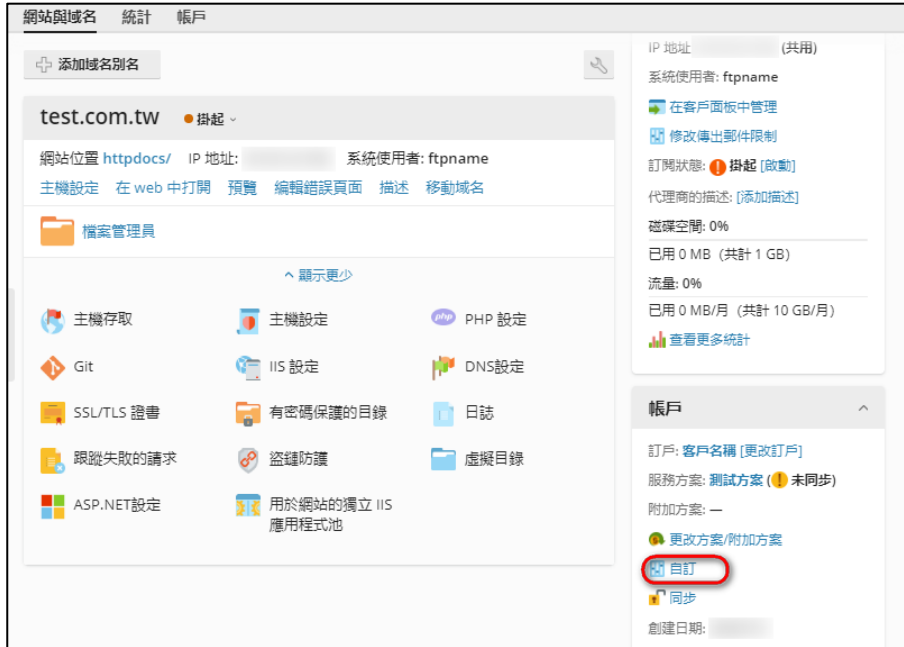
網站與域名　統計　帳戶

添加域名別名

test.com.tw　掛起

網站位置 httpdocs/　IP 地址: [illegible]　系統使用者: ftpname

主機設定　在 web 中打開　預覽　編輯錯誤頁面　描述　移動域名

檔案管理員

顯示更少

主機存取　主機設定　PHP 設定

Git　IIS 設定　DNS設定

SSL/TLS 證書　有密碼保護的目錄　日誌

跟蹤失敗的請求　盜鏈防護　虛擬目錄

ASP.NET設定　用於網站的獨立 IIS 應用程式池

IP 地址 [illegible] (共用)

系統使用者: ftpname

在客戶面板中管理

修改傳出郵件限制

訂閱狀態: 掛起 [啟動]

代理商的描述: [添加描述]

磁碟空間: 0%

已用 0 MB (共計 1 GB)

流量: 0%

已用 0 MB/月 (共計 10 GB/月)

查看更多統計

帳戶

訂戶: 客戶名稱 [更改訂戶]

服務方案: 測試方案 (未同步)

附加方案: —

更改方案/附加方案

自訂

同步

創建日期: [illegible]